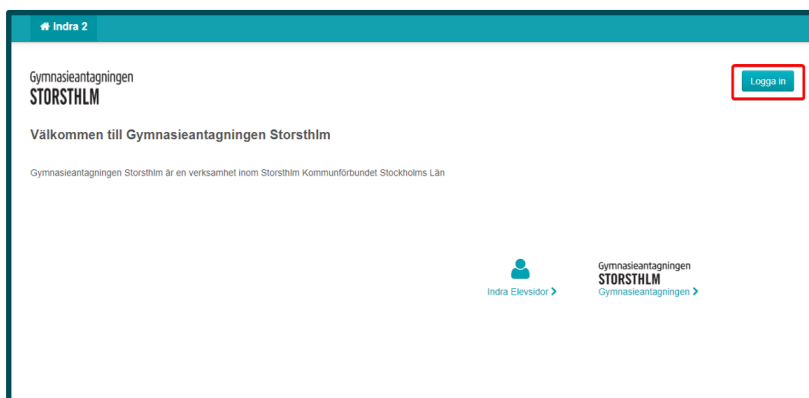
Indra 2

Gymnasieantagningen
STORSTHLM

Logga in

Välkommen till Gymnasieantagningen Storsthlm

Gymnasieantagningen Storsthlm är en verksamhet inom Storsthlm Kommunförbundet Stockholms Län

Indra Elevsidor >

Gymnasieantagningen
STORSTHLM
Gymnasieantagningen >